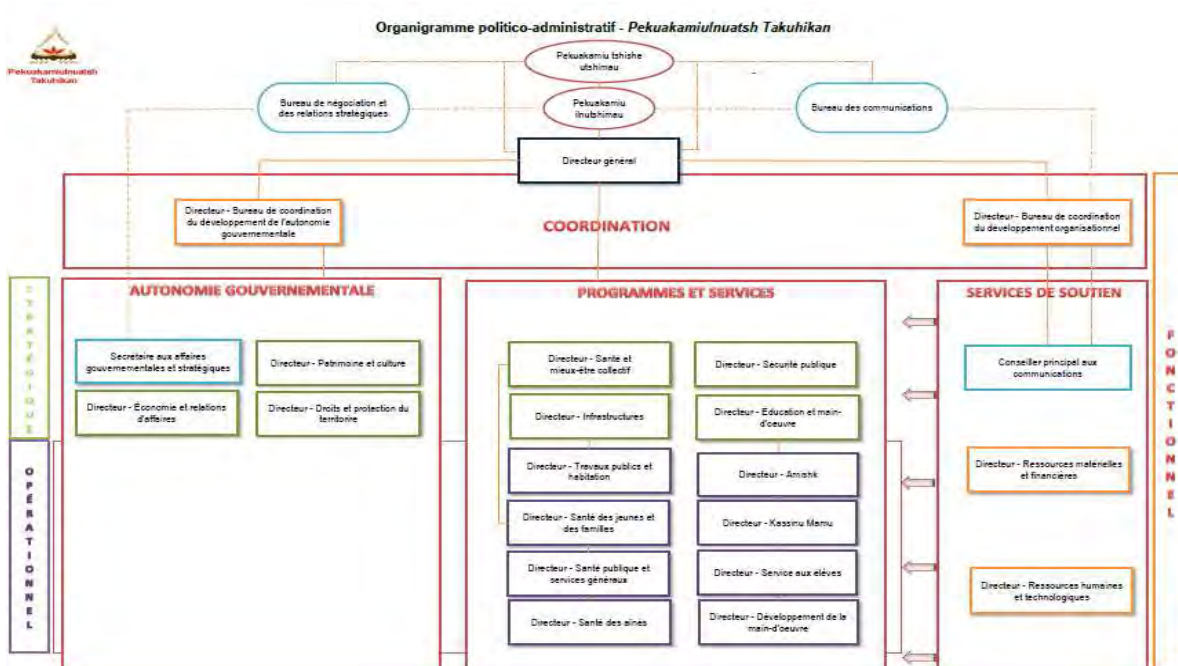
Organigramme politico-administratif - *Pekuakamiulnuatsh Takuhikan*

Pekuakamiulnuatsh Takuhikan

Pekuakamiu tshishe utshimau

Pekuakamiu ilnutshimau

Bureau de négociation et des relations stratégiques

Bureau des communications

Directeur général

COORDINATION

Directeur - Bureau de coordination du développement de l'autonomie gouvernementale

Directeur - Bureau de coordination du développement organisationnel

STRATÉGIQUE

OPÉRATIONNEL

FONCTIONNEL

AUTONOMIE GOUVERNEMENTALE

Secrétaire aux affaires gouvernementales et stratégiques

Directeur - Patrimoine et culture

Directeur - Économie et relations d'affaires

Directeur - Droits et protection du territoire

PROGRAMMES ET SERVICES

Directeur - Santé et mieux-être collectif

Directeur - Sécurité publique

Directeur - Infrastructures

Directeur - Éducation et main-d'oeuvre

Directeur - Travaux publics et habitation

Directeur - Amishk

Directeur - Santé des jeunes et des familles

Directeur - Kassinu Mamu

Directeur - Santé publique et services généraux

Directeur - Service aux élèves

Directeur - Santé des aînés

Directeur - Développement de la main-d'oeuvre

SERVICES DE SOUTIEN

Conseiller principal aux communications

Directeur - Ressources matérielles et financières

Directeur - Ressources humaines et technologiques